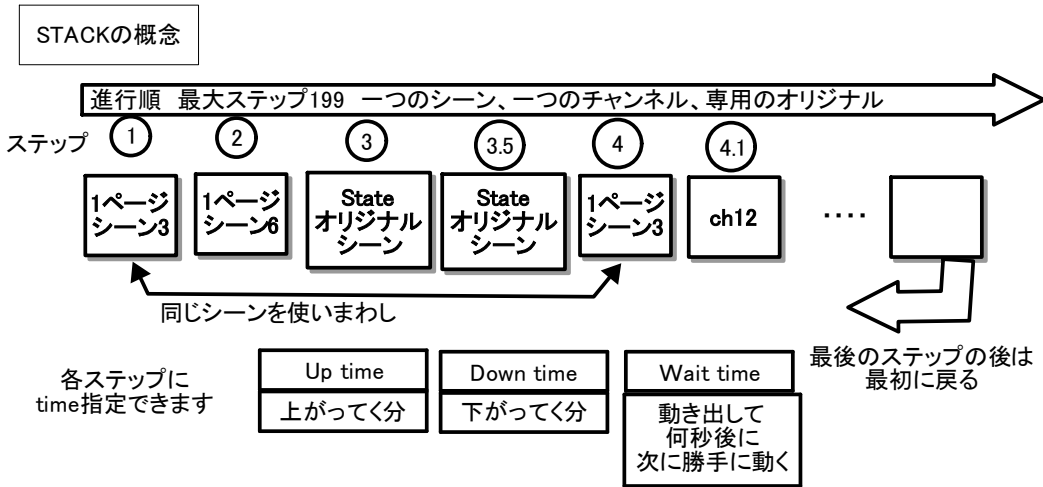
STACKの概念

進行順　最大ステップ199　一つのシーン、一つのチャンネル、専用のオリジナル

ステップ　1　2　3　3.5　4　4.1

1ページ シーン3

1ページ シーン6

State オリジナル シーン

State オリジナル シーン

1ページ シーン3

ch12

····

同じシーンを使いまわし

最後のステップの後は 最初に戻る

各ステップに time指定できます

| Up time | Down time | Wait time |
|---|---|---|
| 上がってく分 | 下がってく分 | 動き出して 何秒後に 次に勝手に動く |